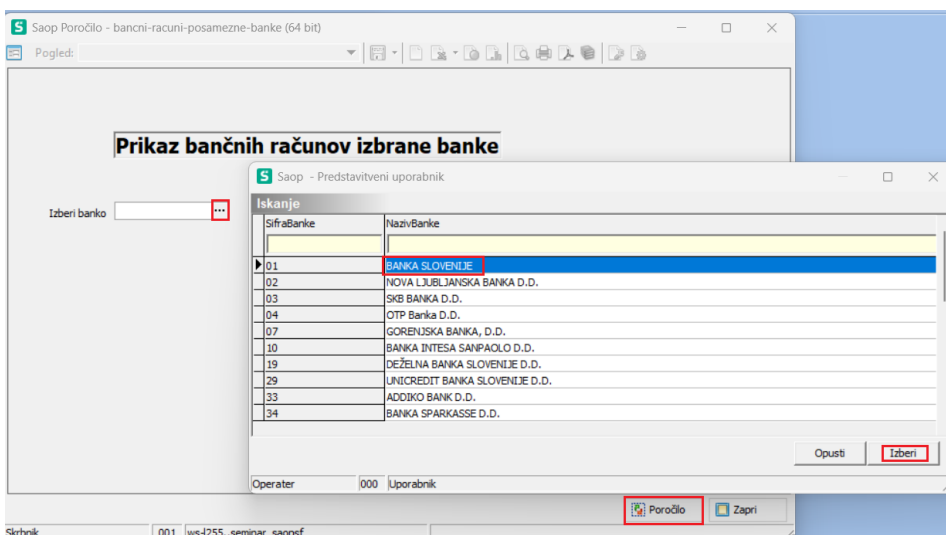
Saop Poročilo - bancni-racuni-posamezne-banke (64 bit)

Pogled:

Prikaz bančnih računov izbrane banke

Izberi banko

Saop - Predstavitveni uporabnik

Iskanje

| SifraBanke | NazivBanke |
|---|---|
| 01 | BANKA SLOVENIJE |
| 02 | NOVA LJUBLJANSKA BANKA D.D. |
| 03 | SKB BANKA D.D. |
| 04 | OTP Banka D.D. |
| 07 | GORENJSKA BANKA, D.D. |
| 10 | BANKA INTESA SANPAOLO D.D. |
| 19 | DEŽELNA BANKA SLOVENIJE D.D. |
| 29 | UNICREDIT BANKA SLOVENIJE D.D. |
| 33 | ADDIKO BANK D.D. |
| 34 | BANKA SPARKASSE D.D. |

Opusti Izberi

Operater 000 Uporabnik

Poročilo Zapri

Skrbnik 001 ws-l255 seminar saopsf